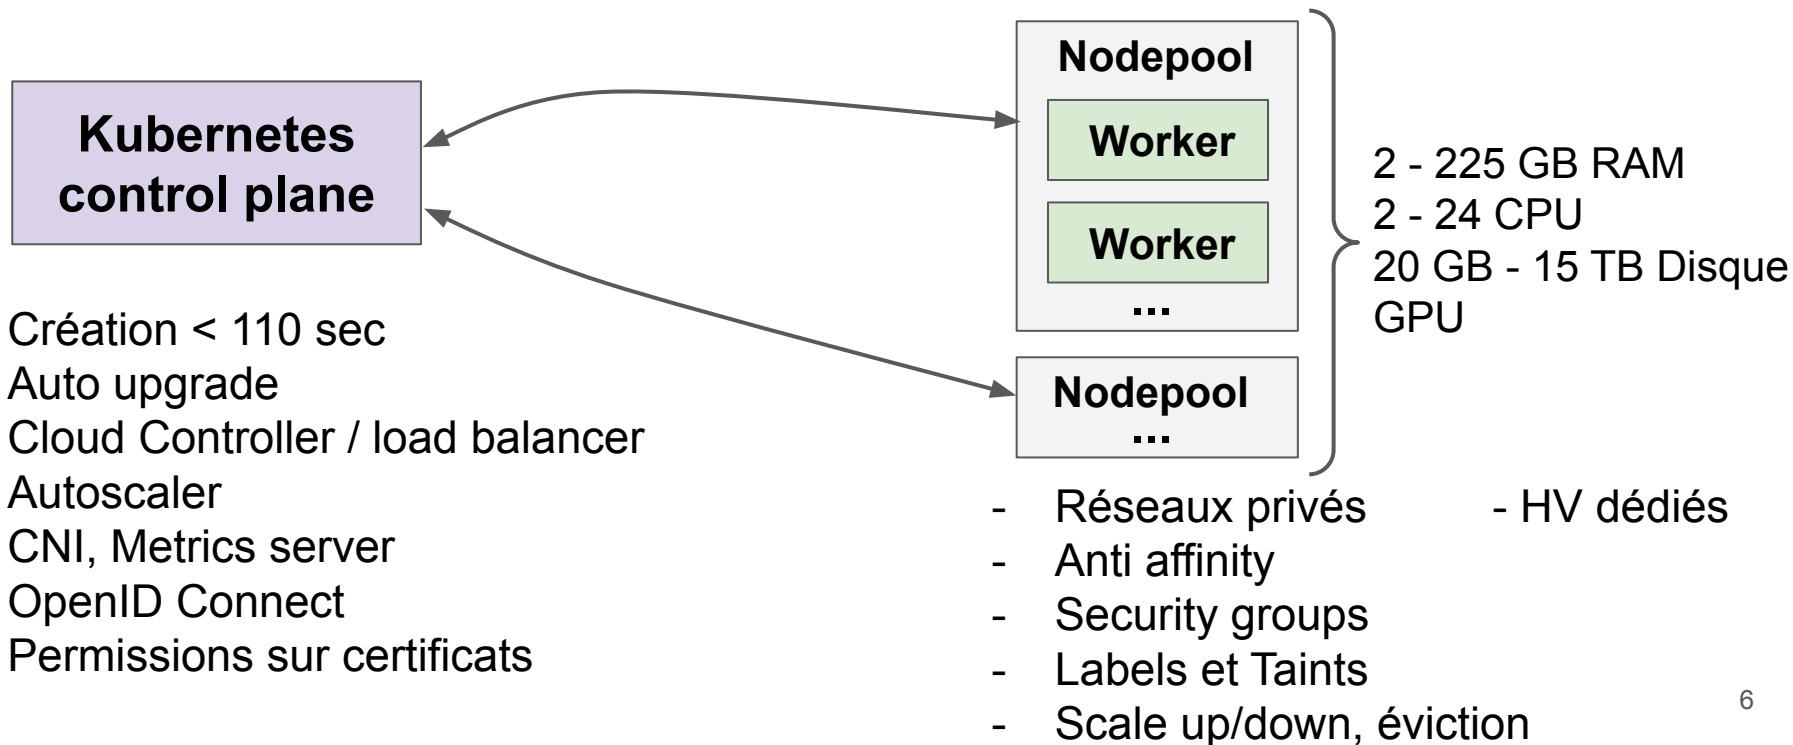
Kubernetes control plane

Nodepool

Worker

Worker

...

Nodepool

...

2 - 225 GB RAM
2 - 24 CPU
20 GB - 15 TB Disque
GPU

Création < 110 sec
Auto upgrade
Cloud Controller / load balancer
Autoscaler
CNI, Metrics server
OpenID Connect
Permissions sur certificats

- Réseaux privés
- HV dédiés
- Anti affinity
- Security groups
- Labels et Taints
- Scale up/down, éviction

6